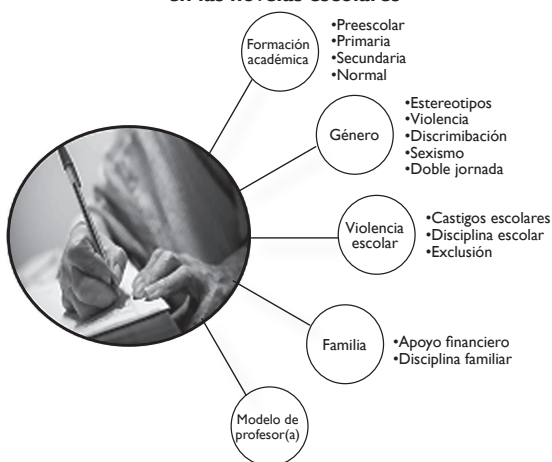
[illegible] en las novelas escolares

Formación académica
•Preescolar
•Primaria
•Secundaria
•Normal

Género
•Estereotipos
•Violencia
•Discrimibación
•Sexismo
•Doble jornada

Violencia escolar
•Castigos escolares
•Disciplina escolar
•Exclusión

Familia
•Apoyo financiero
•Disciplina familiar

Modelo de profesor(a)